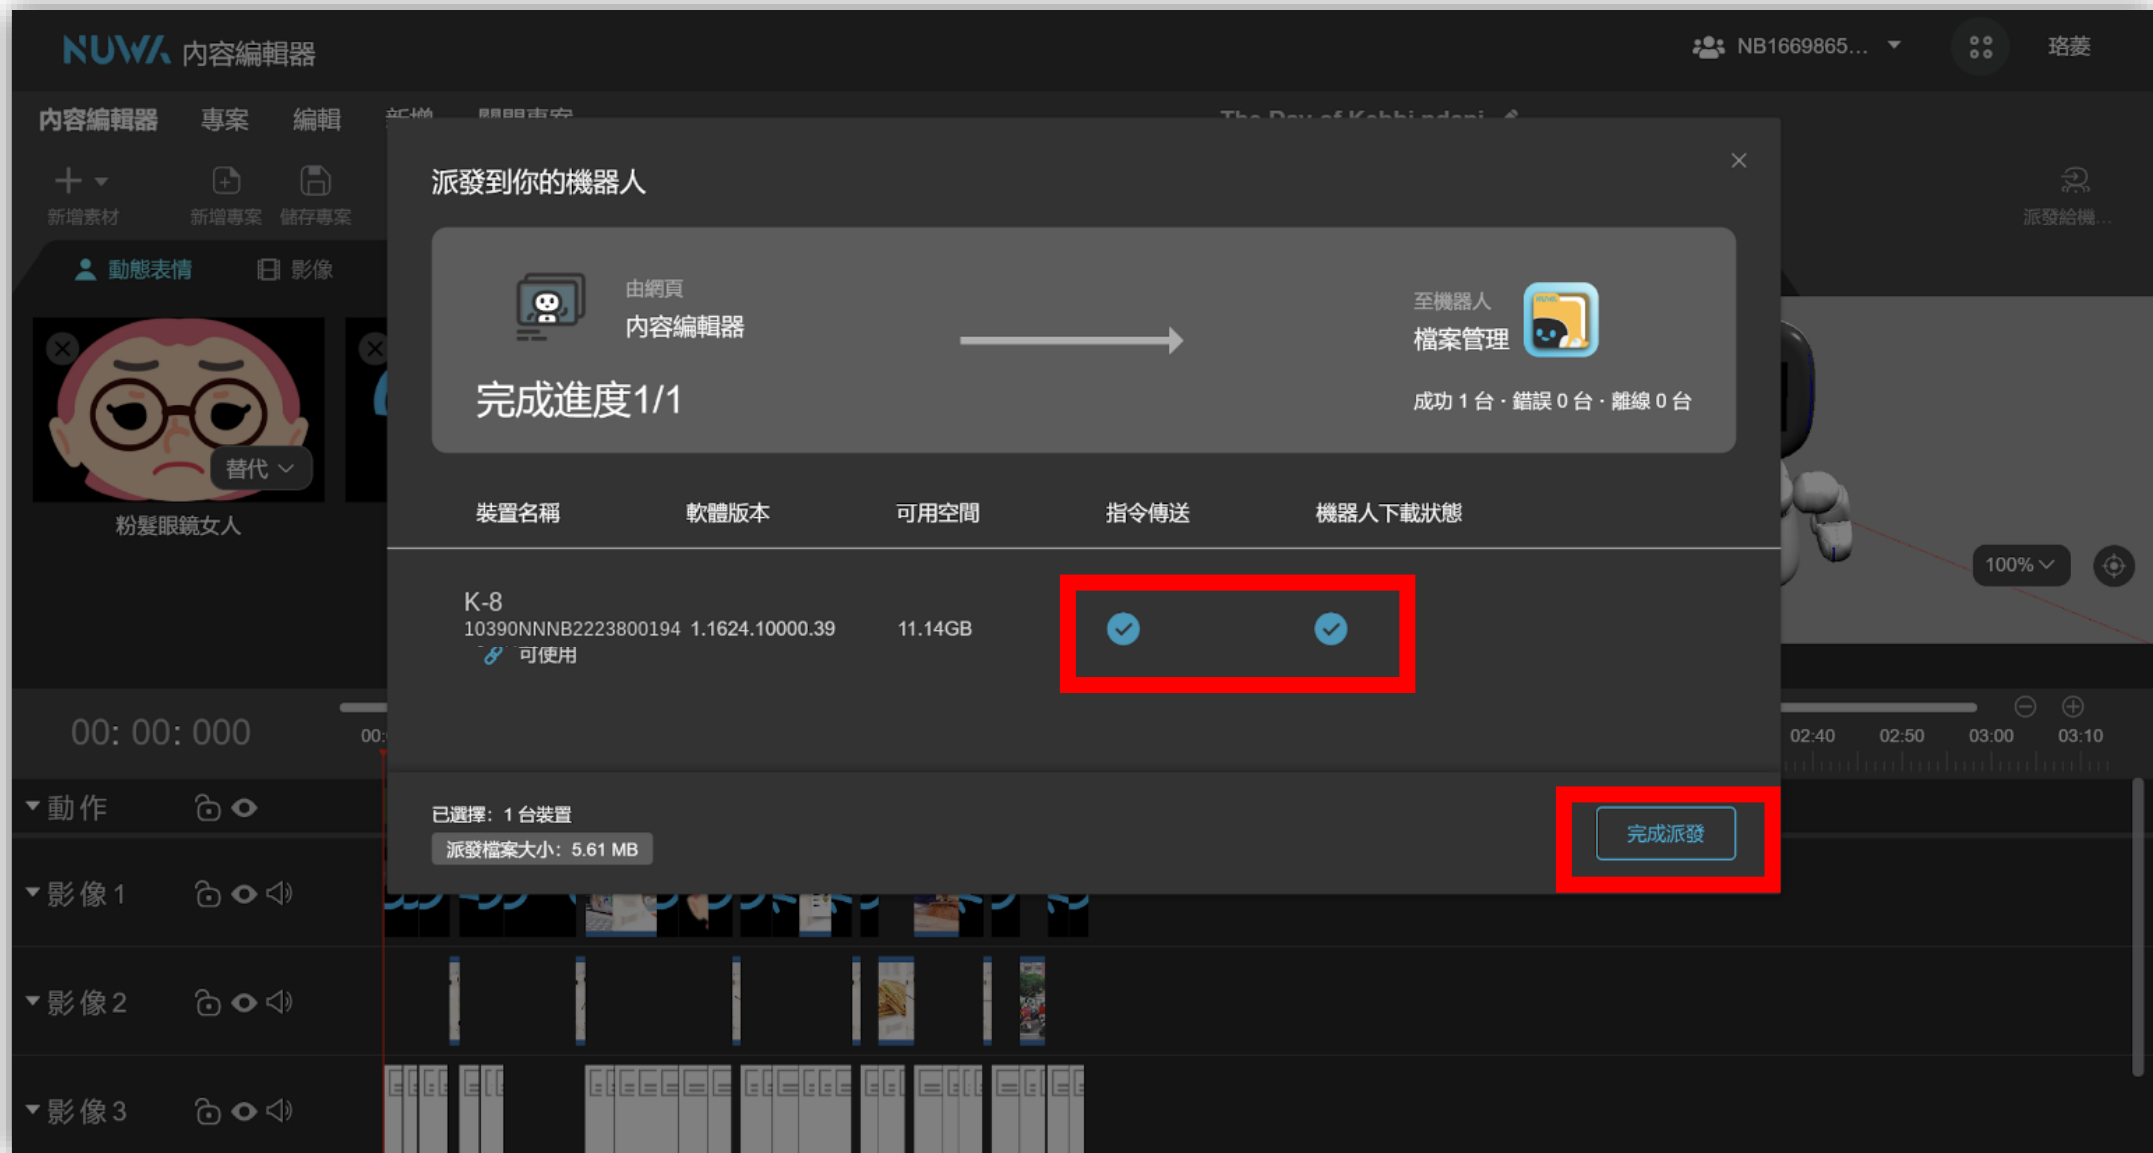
NUWA 內容編輯器

NB1669865... 珞菱

內容編輯器 專案 編輯 新增 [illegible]

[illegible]

新增素材 新增專案 儲存專案

派發給機...

動態表情 影像

替代

粉髮眼鏡女人

派發到你的機器人

由網頁
內容編輯器

至機器人
檔案管理

完成進度1/1

成功 1 台・錯誤 0 台・離線 0 台

| 裝置名稱 | 軟體版本 | 可用空間 | 指令傳送 | 機器人下載狀態 |
|---|---|---|---|---|
| K-8 10390NNNB2223800194 可使用 | 1.1624.10000.39 | 11.14GB | | |

已選擇：1 台裝置
派發檔案大小：5.61 MB

完成派發

100%

00: 00: 000

00:

02:40 02:50 03:00 03:10

動 作
影 像 1
影 像 2
影 像 3